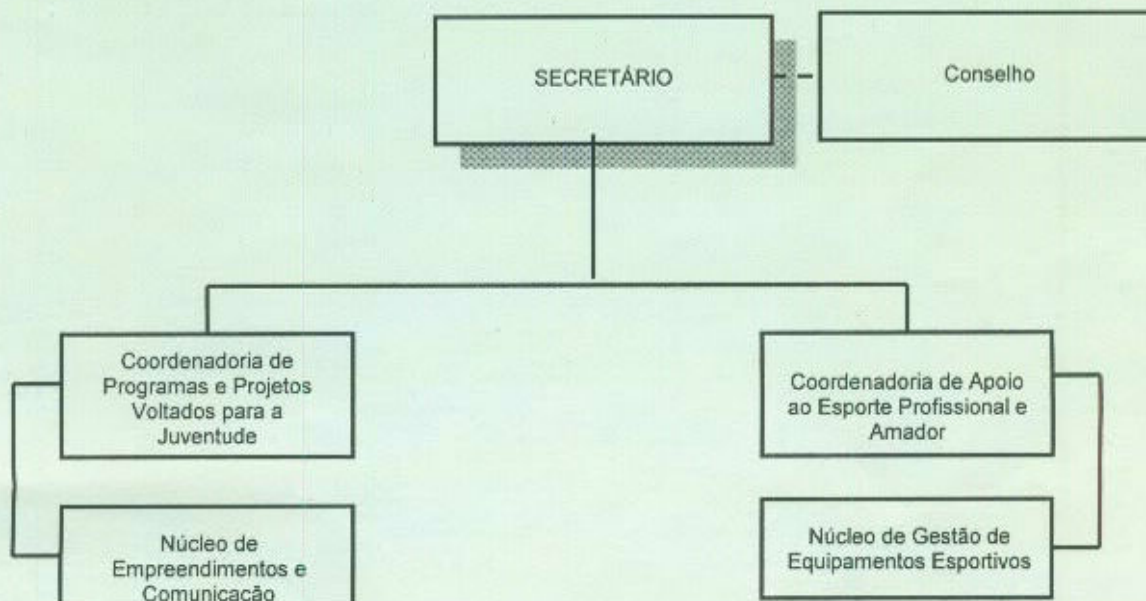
SECRETÁRIO

Conselho

Coordenadoria de Programas e Projetos Voltados para a Juventude

Núcleo de Empreendimentos e Comunicação

Coordenadoria de Apoio ao Esporte Profissional e Amador

Núcleo de Gestão de Equipamentos Esportivos